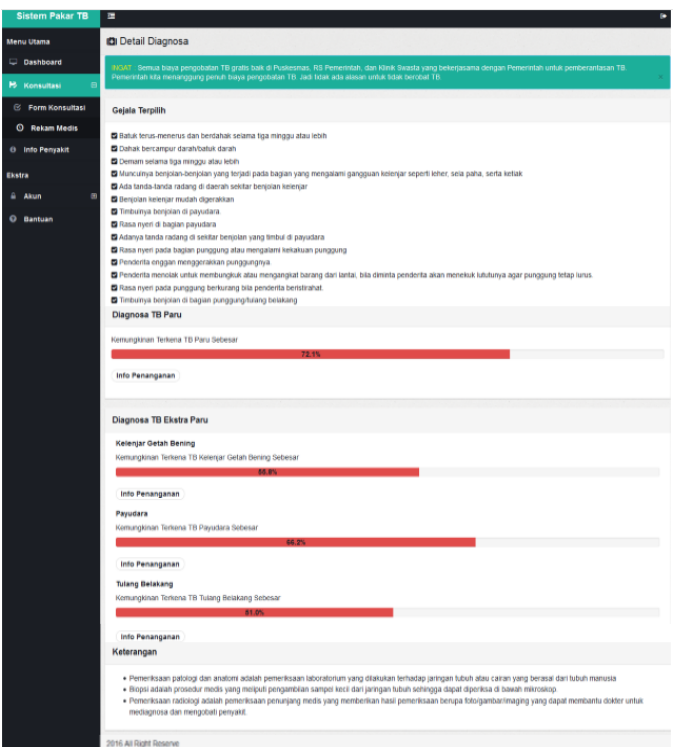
Sistem Pakar TB

Menu Utama

Dashboard

Konsultasi

Form Konsultasi

Rekam Medis

Info Penyakit

Ekstra

Akun

Bantuan

Detail Diagnosa

INGAT : Semua biaya pengobatan TB gratis baik di Puskesmas, RS Pemerintah, dan Klinik Swasta yang bekerjasama dengan Pemerintah untuk pemberantasan TB. Pemerintah kita menanggung penuh biaya pengobatan TB. Jadi tidak ada alasan untuk tidak berobat TB.

Gejala Terpilih

Batuk terus-menerus dan berdahak selama tiga minggu atau lebih
Dahak bercampur darah/batuk darah
Demam selama tiga minggu atau lebih
Muncul­nya benjolan-benjolan yang terjadi pada bagian yang mengalami gangguan kelenjar seperti leher, sela paha, serta ketiak
Ada tanda-tanda radang di daerah sekitar benjolan kelenjar
Benjolan kelenjar mudah digerakkan
Timbulnya benjolan di payudara
Rasa nyeri di bagian payudara
Adanya tanda radang di sekitar benjolan yang timbul di payudara
Rasa nyeri pada bagian punggung atau mengalami kekakuan punggung
Penderita enggan menggerakkan punggungnya
Penderita menolak untuk membungkuk atau mengangkat barang dari lantai, bila diminta penderita akan menekuk lututunya agar punggung tetap lurus.
Rasa nyeri pada punggung berkurang bila penderita beristirahat.
Timbulnya benjolan di bagian punggung/tulang belakang

Diagnosa TB Paru

Kemungkinan Terkena TB Paru Sebesar

72.1%

Info Penanganan

Diagnosa TB Ekstra Paru

Kelenjar Getah Bening

Kemungkinan Terkena TB Kelenjar Getah Bening Sebesar

55.8%

Info Penanganan

Payudara

Kemungkinan Terkena TB Payudara Sebesar

66.2%

Info Penanganan

Tulang Belakang

Kemungkinan Terkena TB Tulang Belakang Sebesar

51.0%

Info Penanganan

Keterangan

Pemeriksaan patologi dan anatomi adalah pemeriksaan laboratorium yang dilakukan terhadap jaringan tubuh atau cairan yang berasal dari tubuh manusia
Biopsi adalah prosedur medis yang meliputi pengambilan sampel kecil dari jaringan tubuh sehingga dapat diperiksa di bawah mikroskop.
Pemeriksaan radiologi adalah pemeriksaan penunjang medis yang memberikan hasil pemeriksaan berupa foto/gambar/imaging yang dapat membantu dokter untuk mediagnosa dan mengobati penyakit.

2016 All Right Reserve